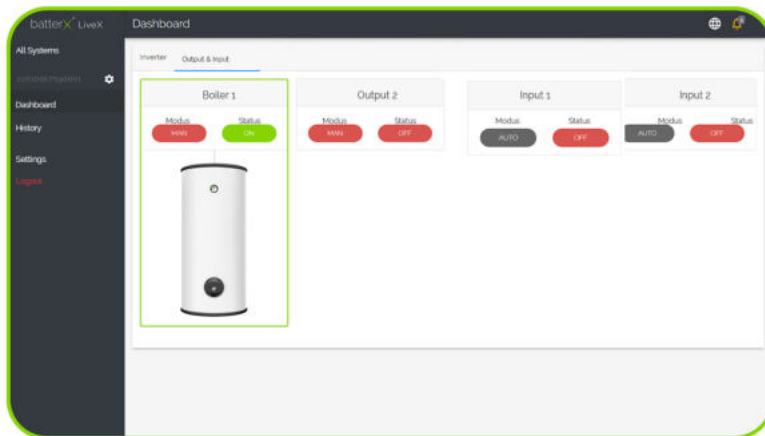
batterX LiveX

Dashboard

All Systems

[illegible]

Dashboard

History

Settings

Logout

Inverter

Output & Input

Boiler 1

Modus

MAN

Status

ON

Output 2

Modus

MAN

Status

OFF

Input 1

Modus

AUTO

Status

OFF

Input 2

Modus

AUTO

Status

OFF